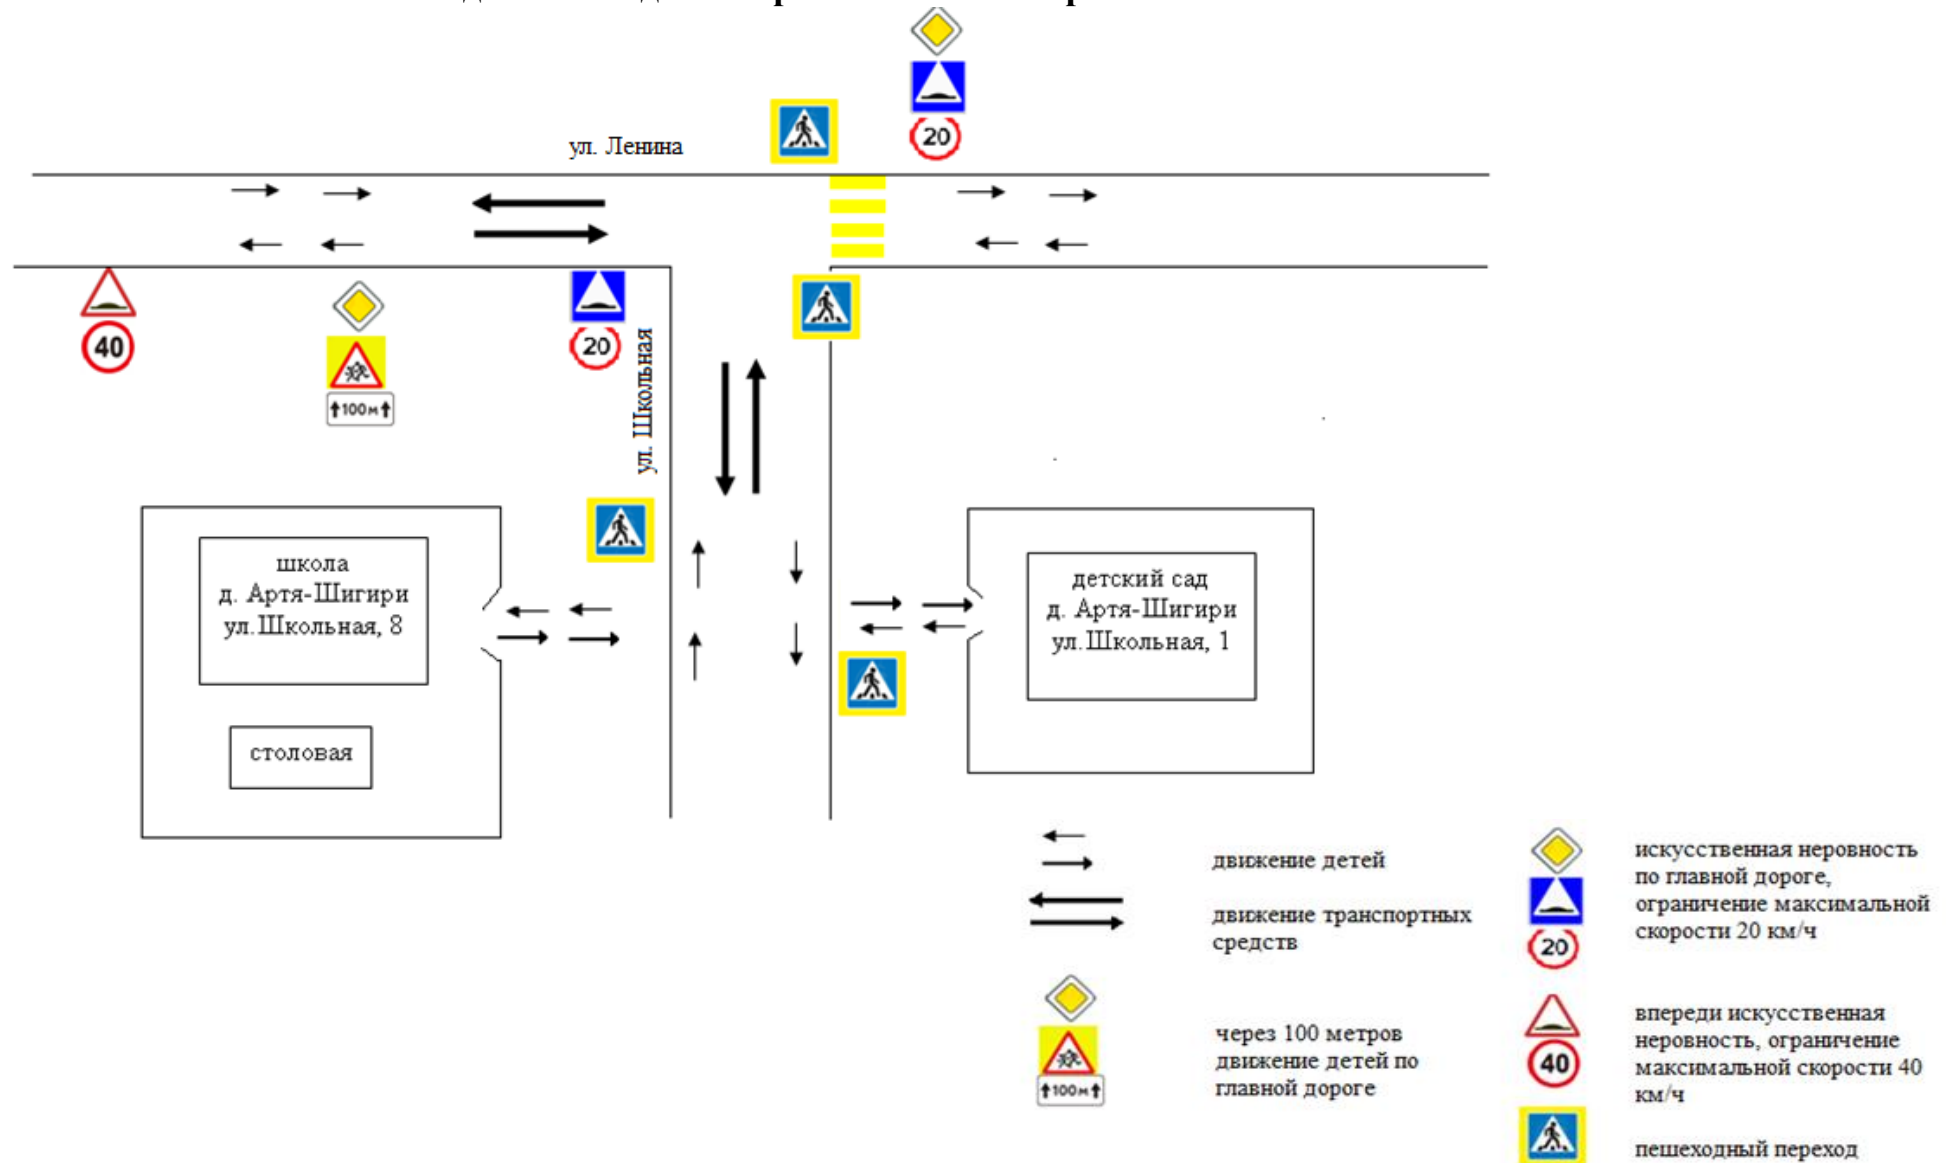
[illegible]

20

ул. Ленина

40

100 м

20

ул. Школьная

школа
д. Артя-Шигири
ул.Школьная, 8

столовая

детский сад
д. Артя-Шигири
ул.Школьная, 1

движение детей

движение транспортных средств

100 м

через 100 метров движение детей по главной дороге

20

искусственная неровность по главной дороге, ограничение максимальной скорости 20 км/ч

40

впереди искусственная неровность, ограничение максимальной скорости 40 км/ч

пешеходный переход